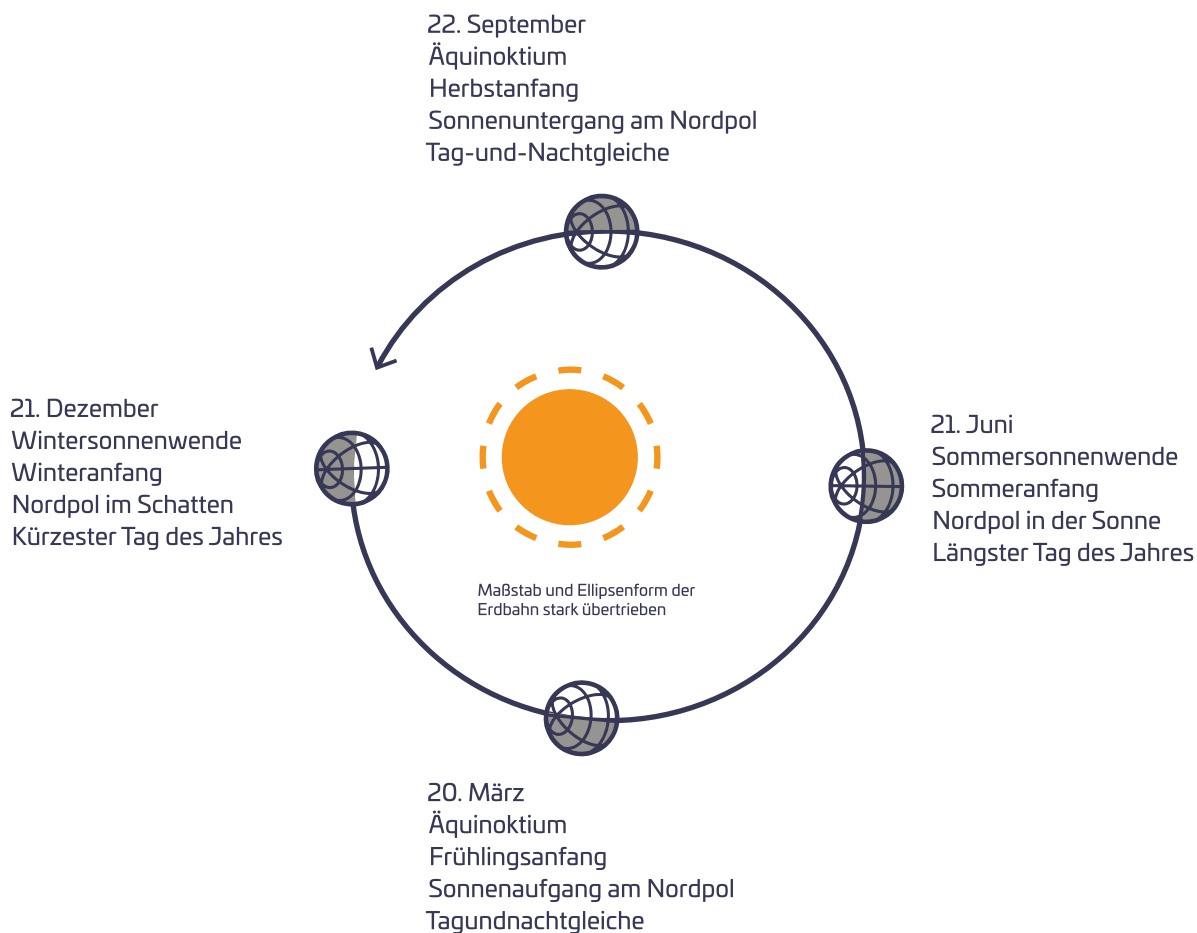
22. September
Äquinoktium
Herbstanfang
Sonnenuntergang am Nordpol
Tag-und-Nachtgleiche

21. Dezember
Wintersonnenwende
Winteranfang
Nordpol im Schatten
Kürzester Tag des Jahres

21. Juni
Sommersonnenwende
Sommeranfang
Nordpol in der Sonne
Längster Tag des Jahres

Maßstab und Ellipsenform der Erdbahn stark übertrieben

20. März
Äquinoktium
Frühlingsanfang
Sonnenaufgang am Nordpol
Tagundnachtgleiche